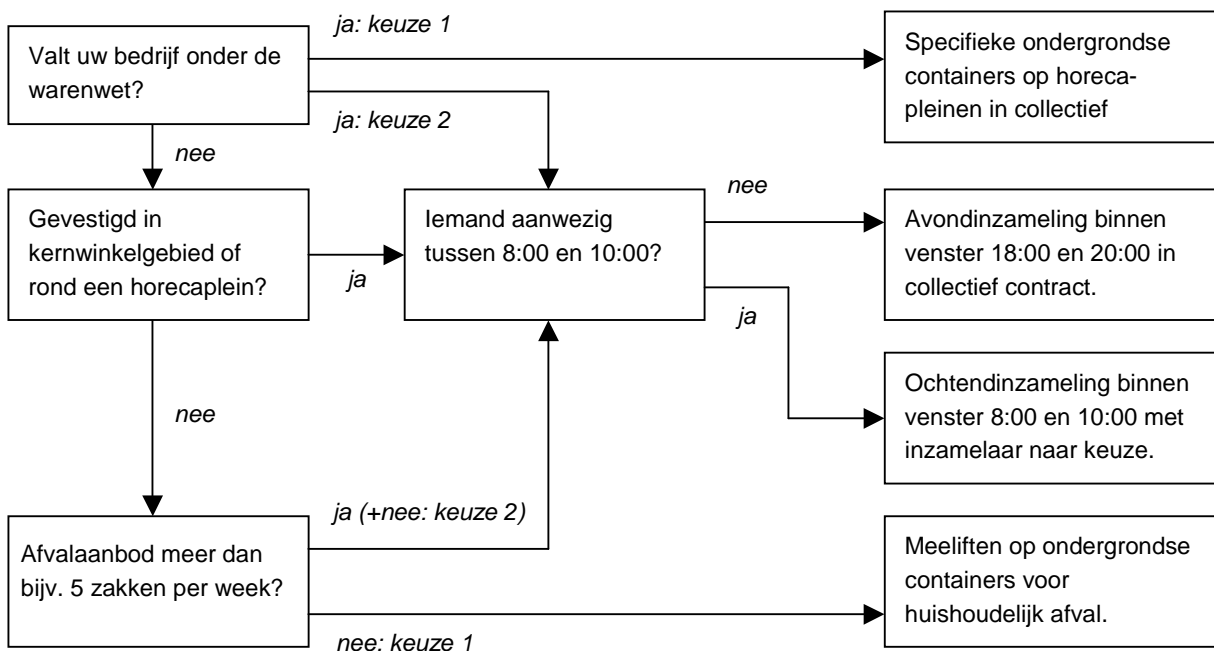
Valt uw bedrijf onder de warenwet?

ja: keuze 1

Specifieke ondergrondse containers op horecapleinen in collectief

ja: keuze 2

nee

Gevestigd in kernwinkelgebied of rond een horecaplein?

ja

Iemand aanwezig tussen 8:00 en 10:00?

nee

Avondinzameling binnen venster 18:00 en 20:00 in collectief contract.

ja

Ochtendinzameling binnen venster 8:00 en 10:00 met inzamelaar naar keuze.

nee

ja (+nee: keuze 2)

Afvalaanbod meer dan bijv. 5 zakken per week?

Meeliften op ondergrondse containers voor huishoudelijk afval.

nee: keuze 1